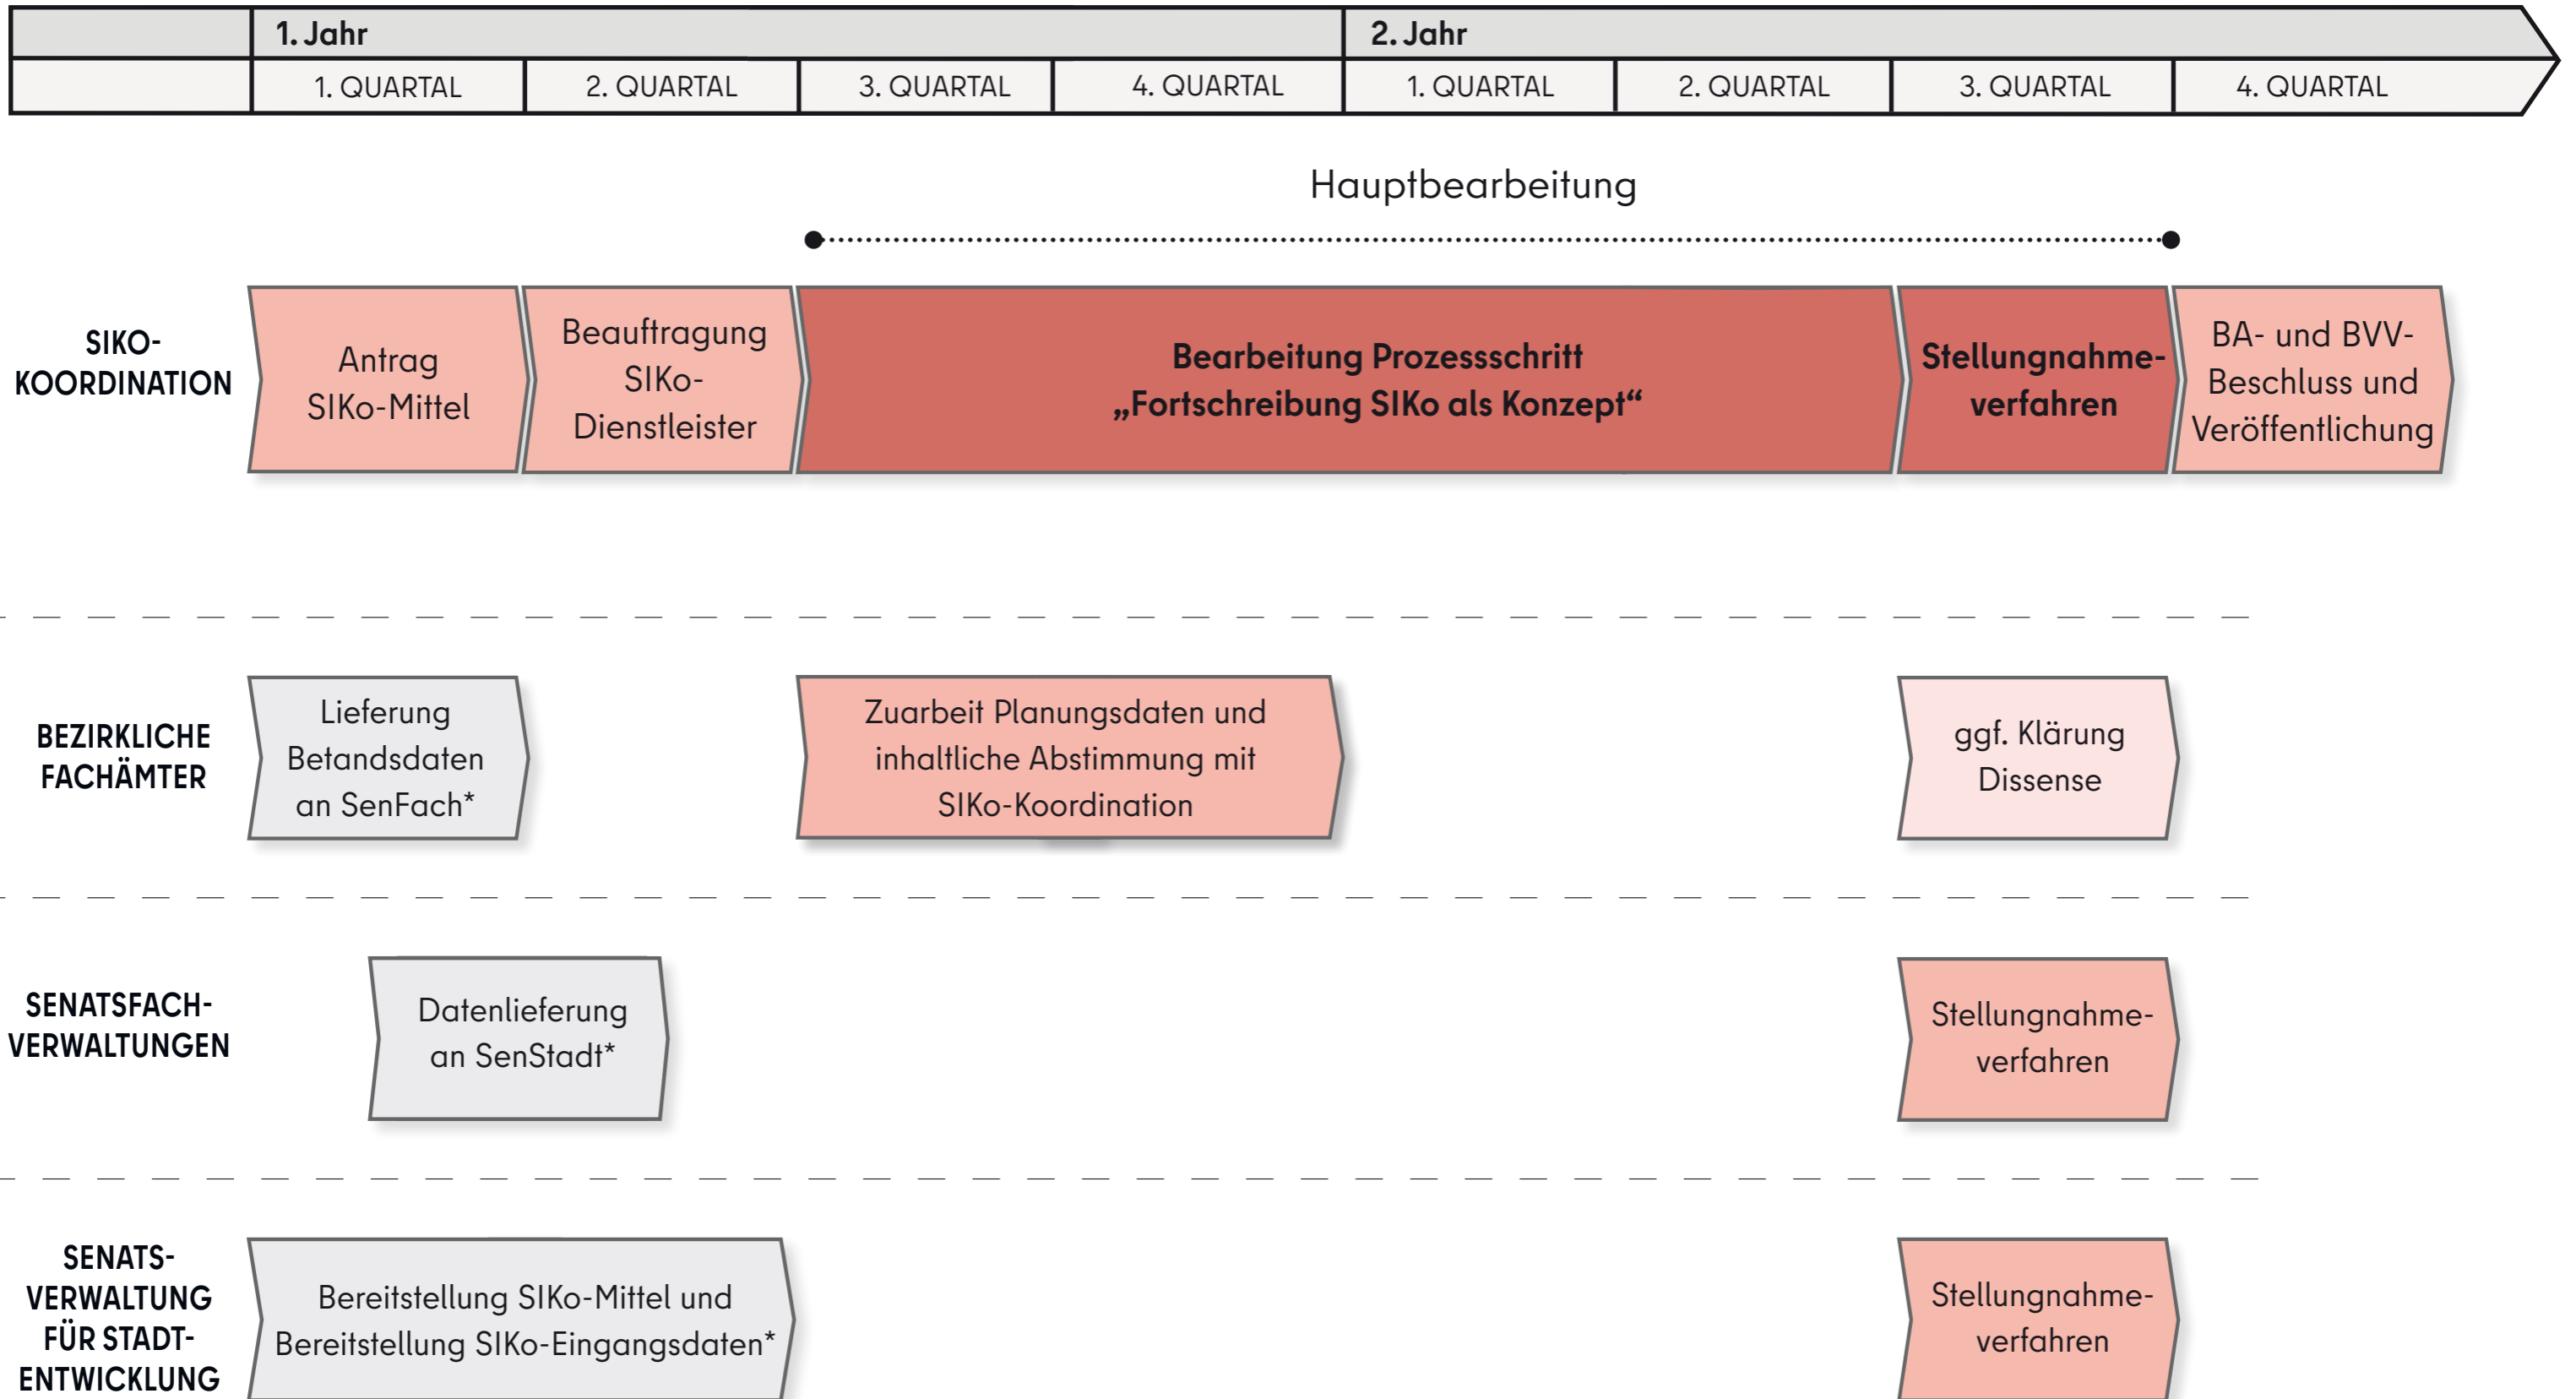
| | 1. Jahr | | | | 2. Jahr | | | |
|---|---|---|---|---|---|---|---|---|
| | 1. QUARTAL | 2. QUARTAL | 3. QUARTAL | 4. QUARTAL | 1. QUARTAL | 2. QUARTAL | 3. QUARTAL | 4. QUARTAL |

Hauptbearbeitung

SIKO-KOORDINATION

Antrag SIKo-Mittel

Beauftragung SIKo-Dienstleister

Bearbeitung Prozessschritt „Fortschreibung SIKo als Konzept“

Stellungnahmeverfahren

BA- und BVV-Beschluss und Veröffentlichung

BEZIRKLICHE FACHÄMTER

Lieferung Betandsdaten an SenFach*

Zuarbeit Planungsdaten und inhaltliche Abstimmung mit SIKo-Koordination

ggf. Klärung Dissense

SENATSFACHVERWALTUNGEN

Datenlieferung an SenStadt*

Stellungnahmeverfahren

SENATSVERWALTUNG FÜR STADTENTWICKLUNG

Bereitstellung SIKo-Mittel und Bereitstellung SIKo-Eingangsdaten*

Stellungnahmeverfahren